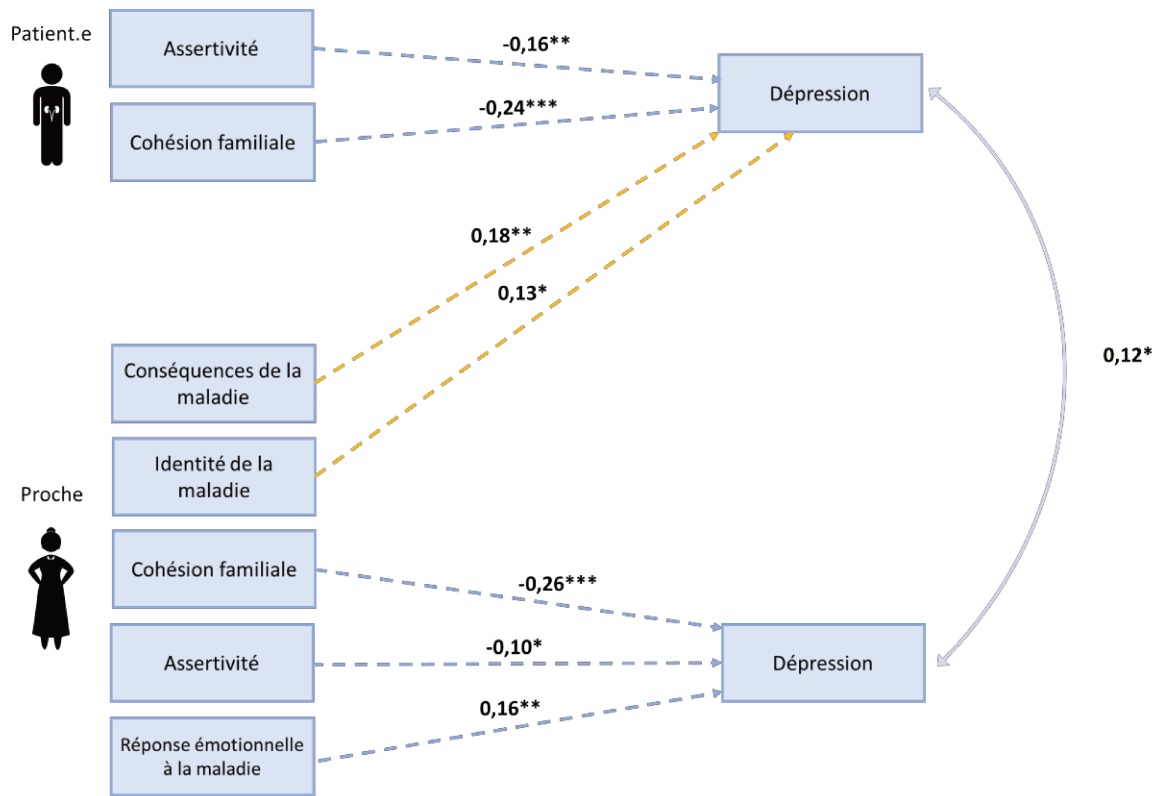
Patient.e

Assertivité

-0,16**

Dépression

-0,24***

Cohésion familiale

0,18**

0,13*

0,12*

Conséquences de la maladie

Identité de la maladie

Proche

Cohésion familiale

-0,26***

Assertivité

-0,10*

Dépression

0,16**

Réponse émotionnelle à la maladie